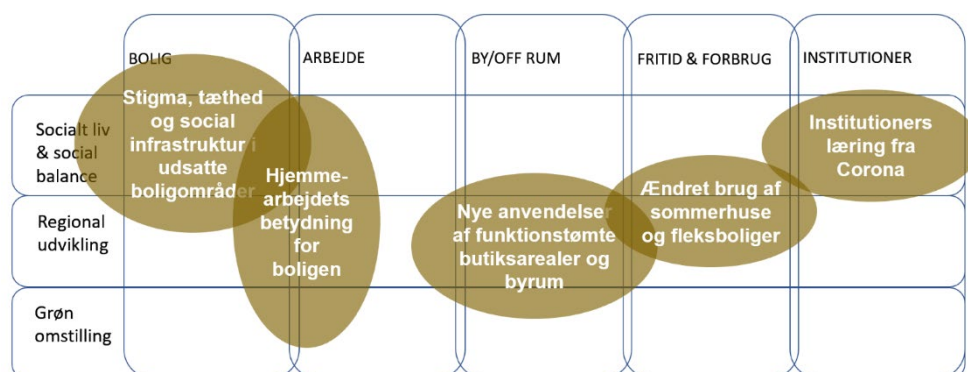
BOLIG

ARBEJDE

BY/OFF RUM

FRITID & FORBRUG

INSTITUTIONER

Socialt liv & social balance

Regional udvikling

Grøn omstilling

Stigma, tæthed og social infrastruktur i udsatte boligområder

Hjemmearbejdets betydning for boligen

Nye anvendelser af funktionstømte butiksarealer og byrum

Ændret brug af sommerhuse og fleksboliger

Institutioners læring fra Corona